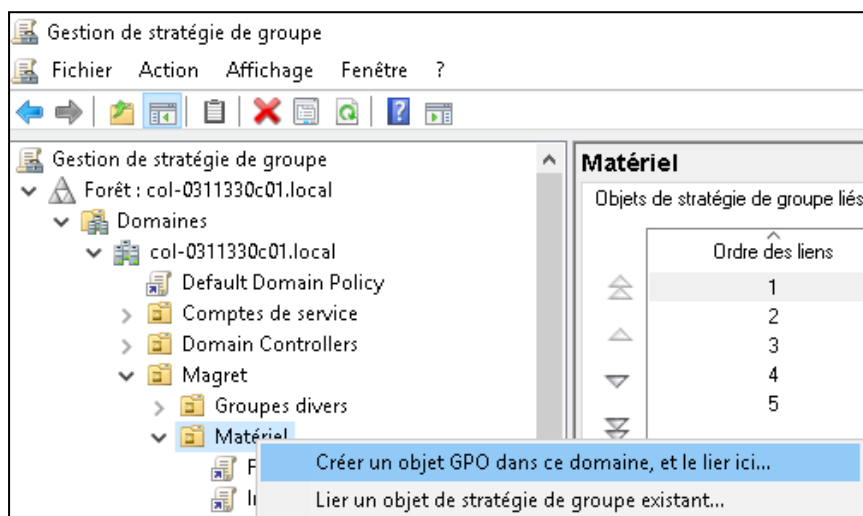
Gestion de stratégie de groupe

Fichier Action Affichage Fenêtre ?

Gestion de stratégie de groupe
Forêt : col-0311330c01.local
Domaines
col-0311330c01.local
Default Domain Policy
Comptes de service
Domain Controllers
Magret
Groupes divers
Matériel
F
I

Matériel
Objets de stratégie de groupe liés

| Ordre des liens |
|---|
| 1 |
| 2 |
| 3 |
| 4 |
| 5 |

Créer un objet GPO dans ce domaine, et le lier ici...
Lier un objet de stratégie de groupe existant...